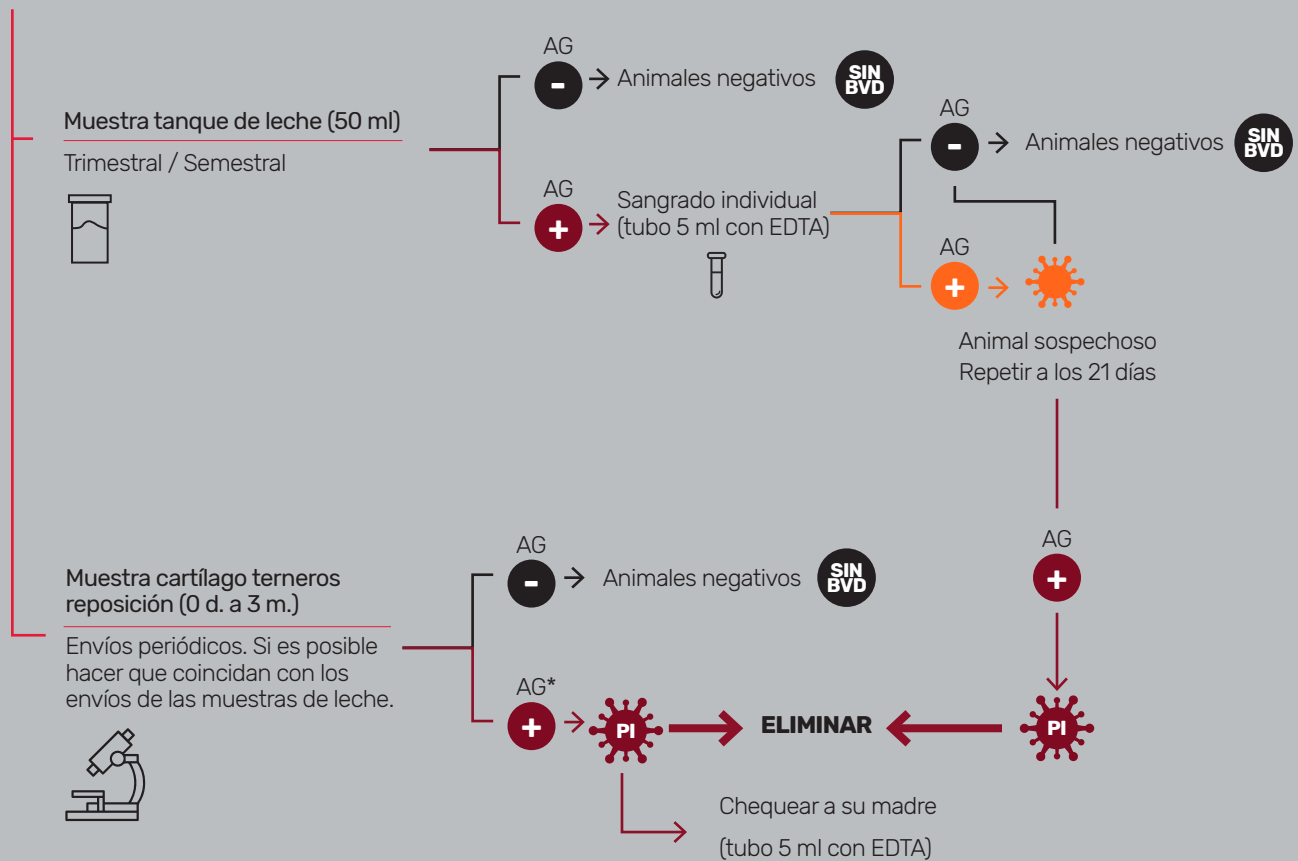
Muestra tanque de leche (50 ml)

Trimestral / Semestral

AG
-
Animales negativos
SIN BVD

AG
+
Sangrado individual (tubo 5 ml con EDTA)

AG
-
Animales negativos
SIN BVD

AG
+

Animal sospechoso
Repetir a los 21 días

Muestra cartílago terneros reposición (0 d. a 3 m.)

Envíos periódicos. Si es posible hacer que coincidan con los envíos de las muestras de leche.

AG
-
Animales negativos
SIN BVD

AG*
+
PI
ELIMINAR

AG
+
PI

Chequear a su madre
(tubo 5 ml con EDTA)